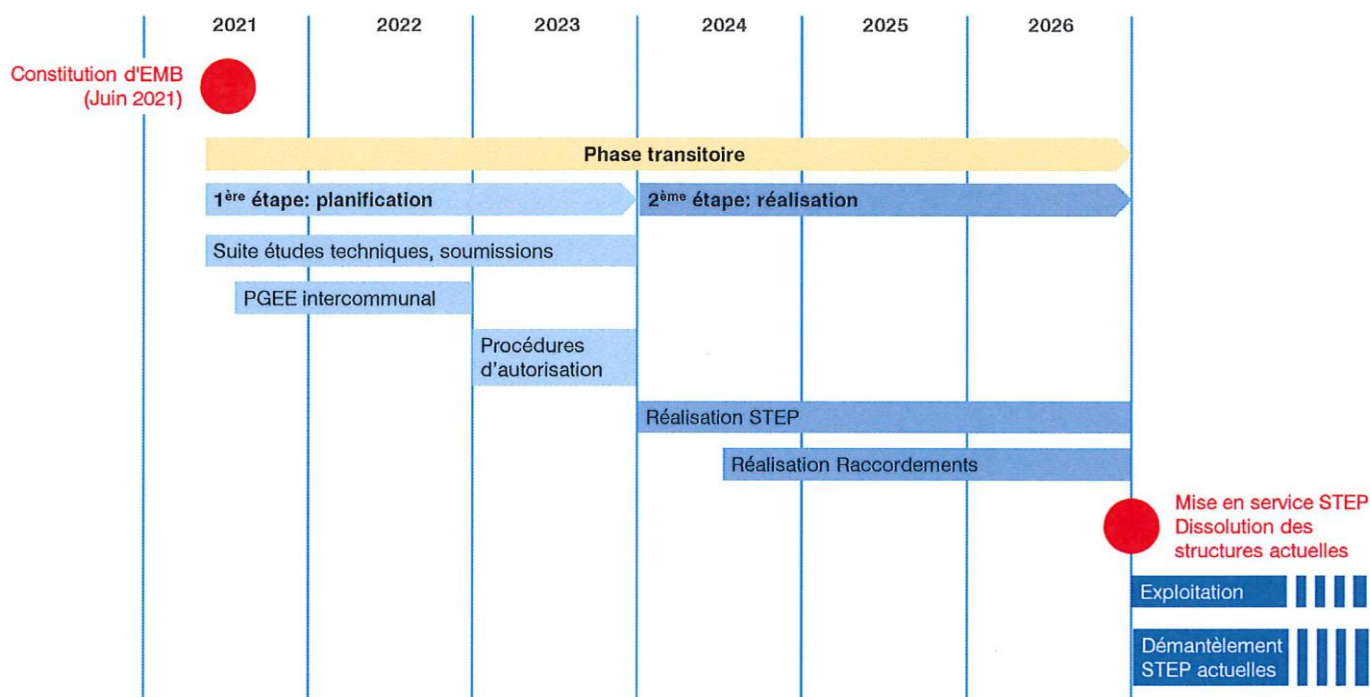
2021 2022 2023 2024 2025 2026

Constitution d'EMB (Juin 2021)

Phase transitoire

1$^{ère}$ étape: planification

2$^{ème}$ étape: réalisation

Suite études techniques, soumissions

PGEE intercommunal

Procédures d'autorisation

Réalisation STEP

Réalisation Raccordements

Mise en service STEP
Dissolution des structures actuelles

Exploitation

Démantèlement STEP actuelles